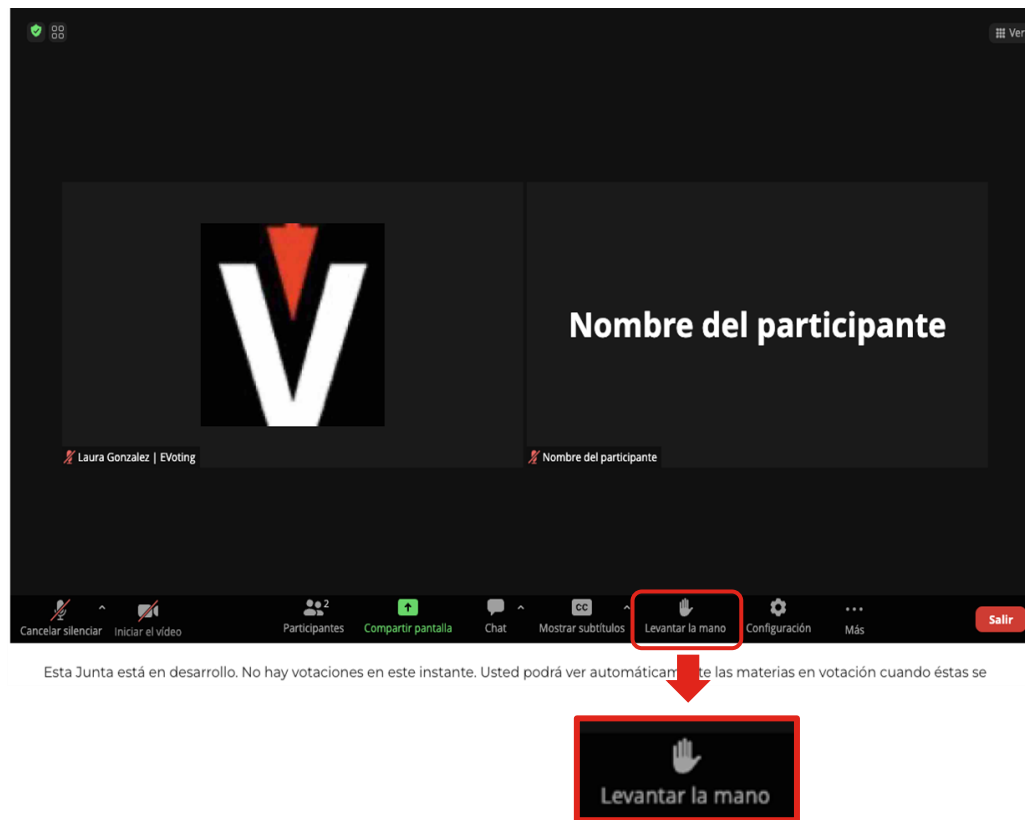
Ver

Nombre del participante

Laura Gonzalez | EVoting

Nombre del participante

Cancelar silencio

Iniciar el video

2

Participantes

Compartir pantalla

Chat

CC

Mostrar subtítulos

Levantar la mano

Configuración

Más

Salir

Esta Junta está en desarrollo. No hay votaciones en este instante. Usted podrá ver automáticam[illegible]te las materias en votación cuando éstas se

Levantar la mano